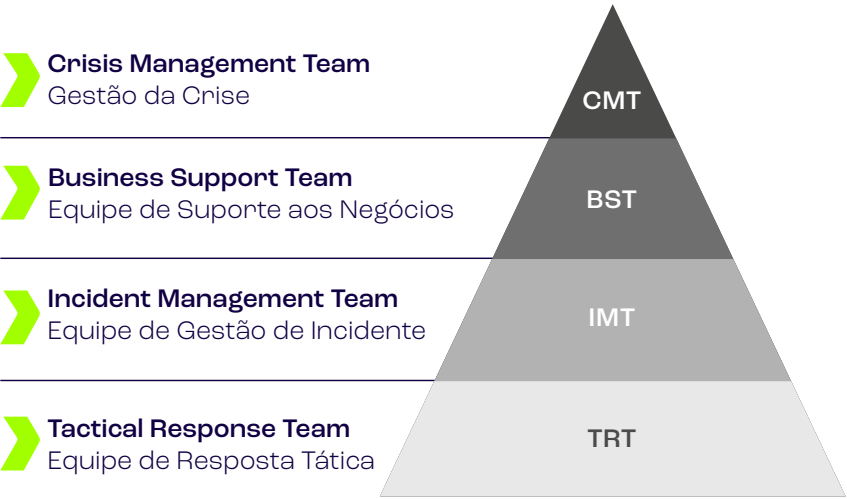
Crisis Management Team
Gestão da Crise

CMT

Business Support Team
Equipe de Suporte aos Negócios

BST

Incident Management Team
Equipe de Gestão de Incidente

IMT

Tactical Response Team
Equipe de Resposta Tática

TRT